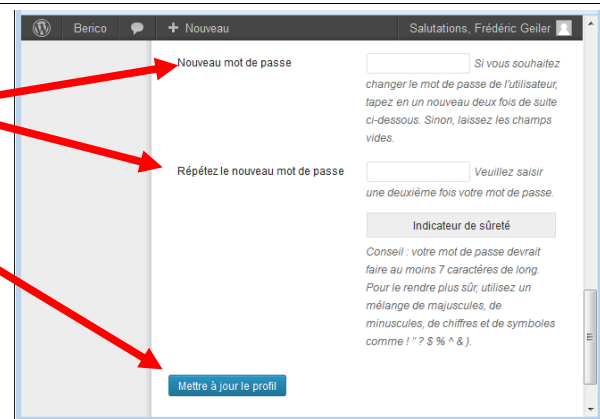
Berico
+ Nouveau
Salutations, Frédéric Geiler

Nouveau mot de passe

Si vous souhaitez changer le mot de passe de l'utilisateur, tapez en un nouveau deux fois de suite ci-dessous. Sinon, laissez les champs vides.

Répétez le nouveau mot de passe

Veuillez saisir une deuxième fois votre mot de passe.

Indicateur de sûreté

Conseil : votre mot de passe devrait faire au moins 7 caractères de long. Pour le rendre plus sûr, utilisez un mélange de majuscules, de minuscules, de chiffres et de symboles comme ! " ? $ % ^ & ).

Mettre à jour le profil